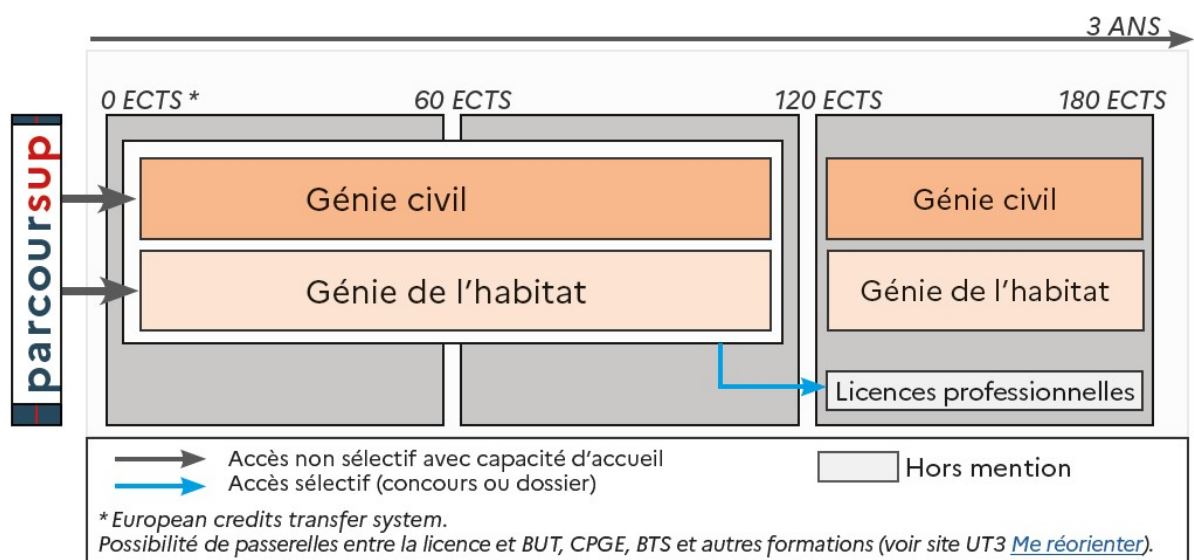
3 ANS

0 ECTS * 60 ECTS 120 ECTS 180 ECTS

parcoursup

Génie civil

Génie de l'habitat

Génie civil

Génie de l'habitat

Licences professionnelles

Accès non sélectif avec capacité d'accueil
Accès sélectif (concours ou dossier)

Hors mention

* European credits transfer system.
Possibilité de passerelles entre la licence et BUT, CPGE, BTS et autres formations (voir site UT3 Me réorienter).